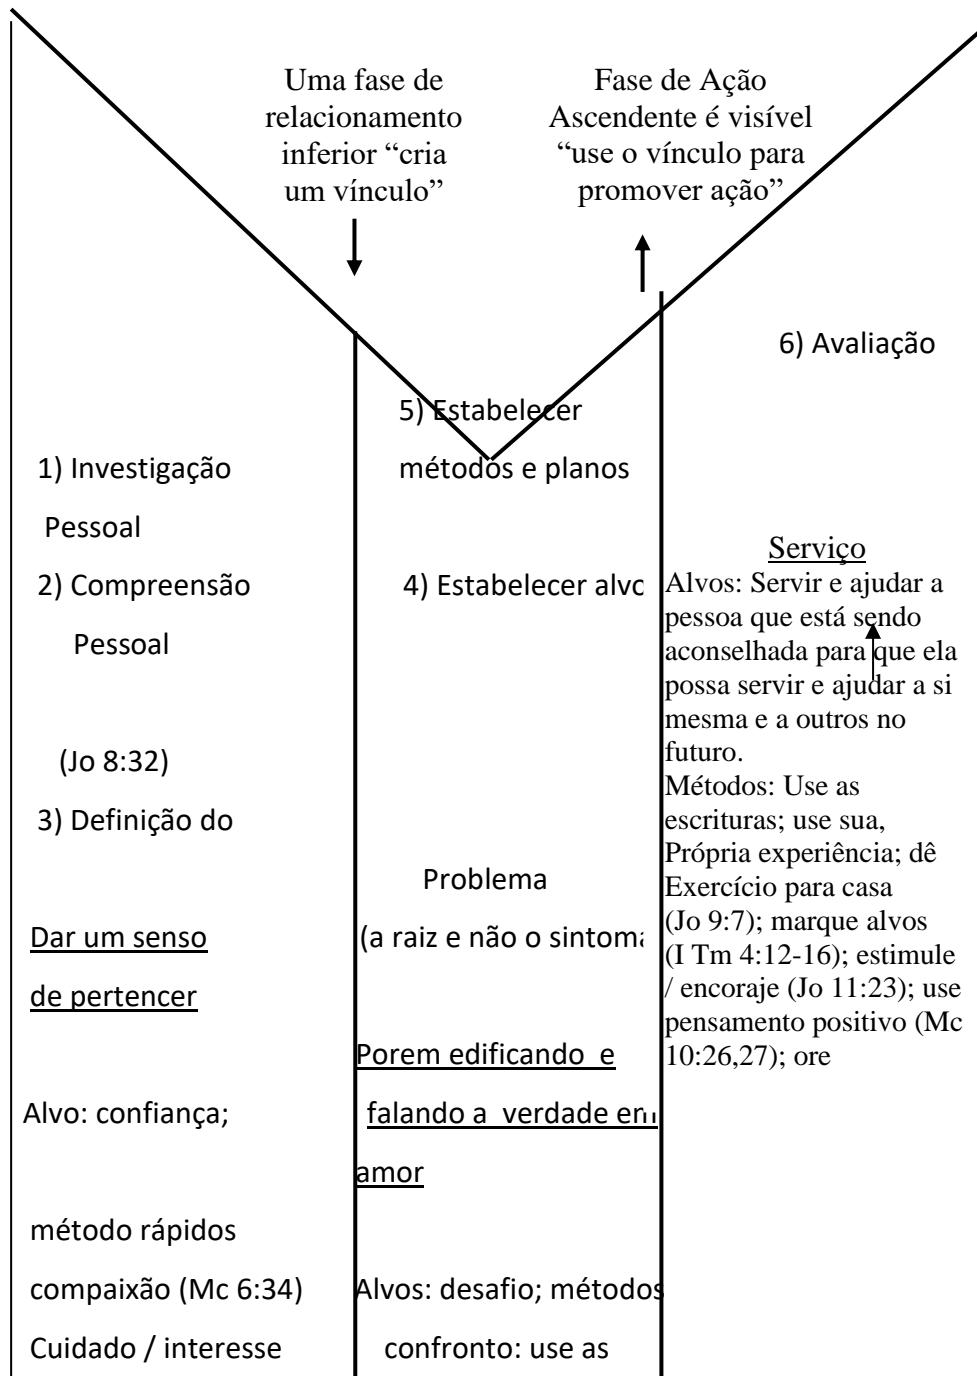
Uma fase de relacionamento inferior "cria um vínculo"

Fase de Ação Ascendente é visível "use o vínculo para promover ação"

6) Avaliação

5) Estabelecer métodos e planos

1) Investigação Pessoal

2) Compreensão Pessoal

(Jo 8:32)

3) Definição do

4) Estabelecer alvo

Problema

(a raiz e não o sintoma

Dar um senso de pertencer

Alvo: confiança;

método rápidos

compaixão (Mc 6:34)

Cuidado / interesse

Porem edificando e falando a verdade em amor

Alvos: desafio; métodos

confronto: use as

Serviço

Alvos: Servir e ajudar a pessoa que está sendo aconselhada para que ela possa servir e ajudar a si mesma e a outros no futuro.
Métodos: Use as escrituras; use sua, Própria experiência; dê Exercício para casa (Jo 9:7); marque alvos (I Tm 4:12-16); estimule / encoraje (Jo 11:23); use pensamento positivo (Mc 10:26,27); ore